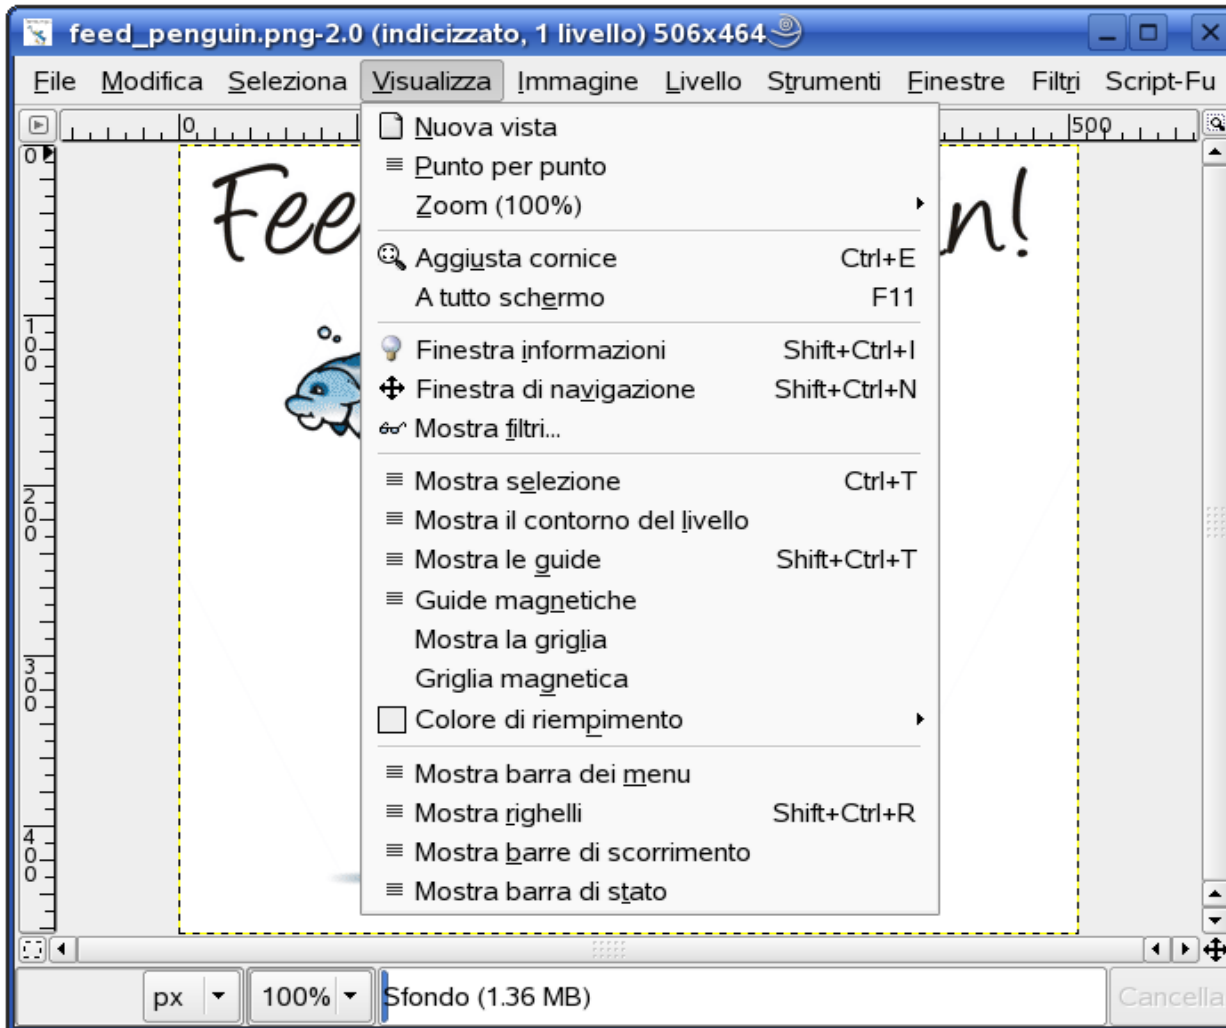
feed_penguin.png-2.0 (indicizzato, 1 livello) 506x464

File Modifica Seleziona Visualizza Immagine Livello Strumenti Finestre Filtri Script-Fu

0 500

0 100 200 300 400

Fee n!

Nuova vista
Punto per punto
Zoom (100%)
Aggiusta cornice Ctrl+E
A tutto schermo F11
Finestra informazioni Shift+Ctrl+I
Finestra di navigazione Shift+Ctrl+N
Mostra filtri...
Mostra selezione Ctrl+T
Mostra il contorno del livello
Mostra le guide Shift+Ctrl+T
Guide magnetiche
Mostra la griglia
Griglia magnetica
Colore di riempimento
Mostra barra dei menu
Mostra righelli Shift+Ctrl+R
Mostra barre di scorrimento
Mostra barra di stato

px 100% Sfondo (1.36 MB) Cancella